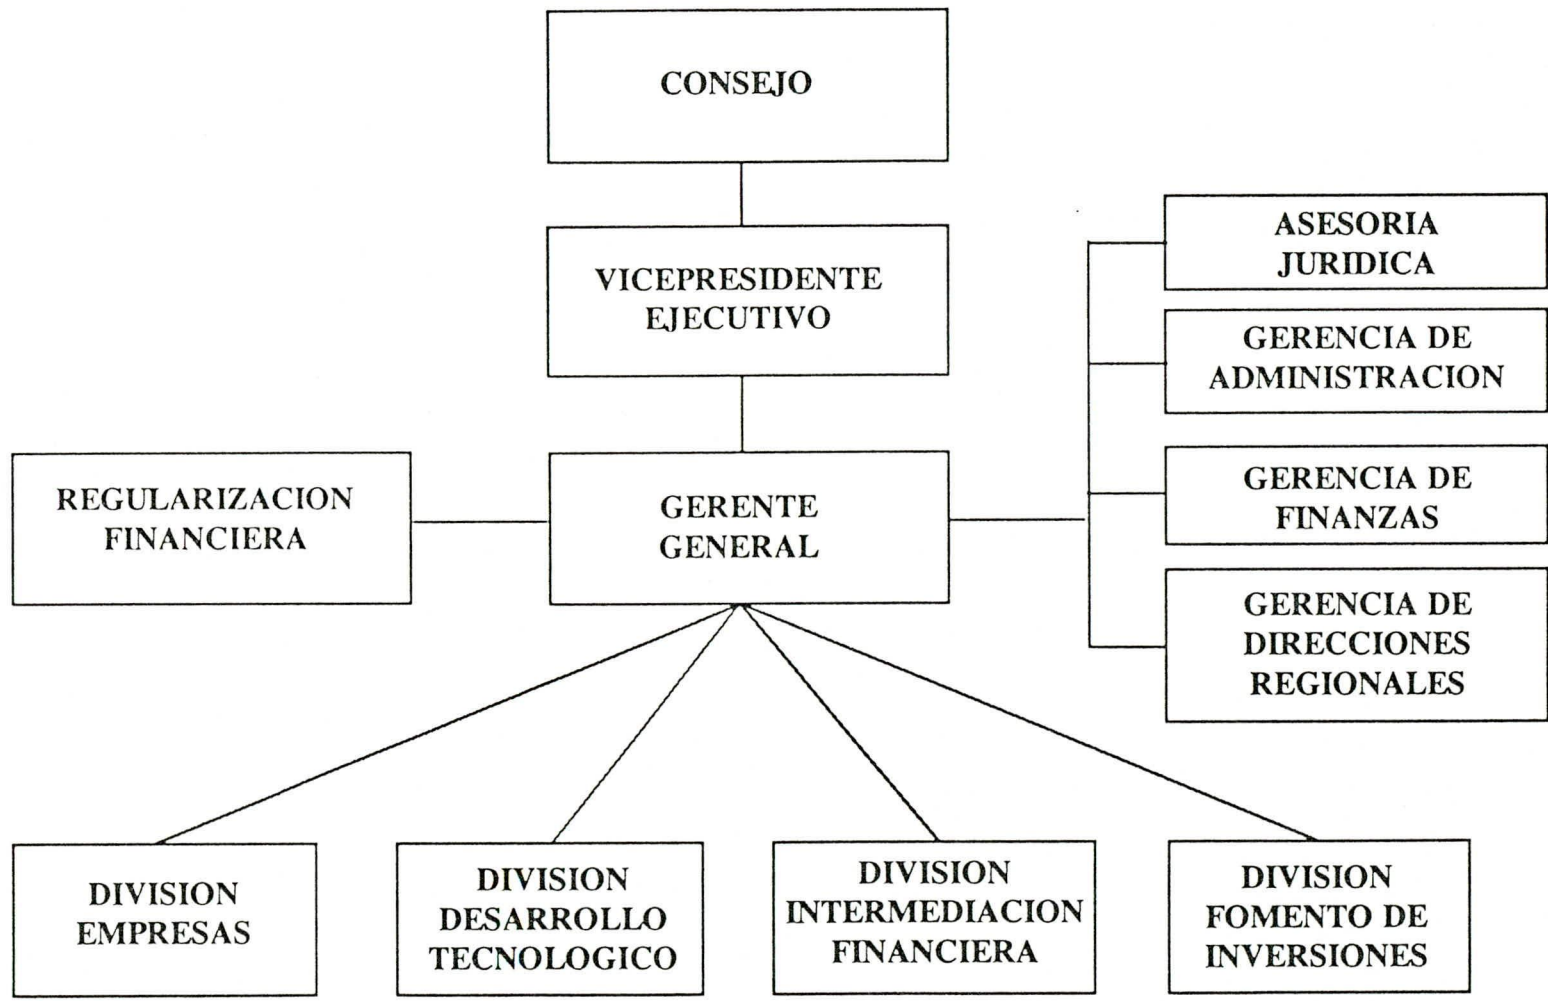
CONSEJO

VICEPRESIDENTE EJECUTIVO

ASESORIA JURIDICA

GERENCIA DE ADMINISTRACION

REGULARIZACION FINANCIERA

GERENTE GENERAL

GERENCIA DE FINANZAS

GERENCIA DE DIRECCIONES REGIONALES

DIVISION EMPRESAS

DIVISION DESARROLLO TECNOLOGICO

DIVISION INTERMEDIACION FINANCIERA

DIVISION FOMENTO DE INVERSIONES